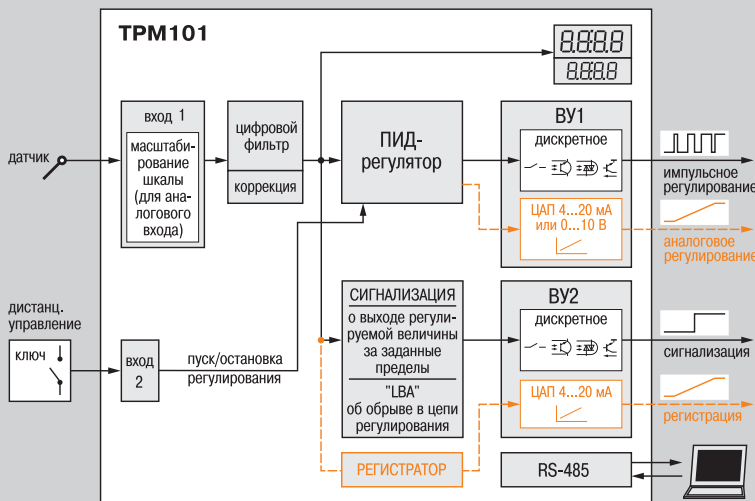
ТРМ101

8.8.8.8
8.8.8.8

датчик

вход 1

масштабирование шкалы (для аналогового входа)

цифровой фильтр

коррекция

ПИД-регулятор

ВУ1

дискретное

ЦАП 4...20 мА или 0...10 В

импульсное регулирование

аналоговое регулирование

дистанц. управление

ключ

вход 2

пуск/остановка регулирования

СИГНАЛИЗАЦИЯ

о выходе регулируемой величины за заданные пределы

"LBA" об обрыве в цепи регулирования

ВУ2

дискретное

ЦАП 4...20 мА

сигнализация

регистрация

РЕГИСТРАТОР

RS-485